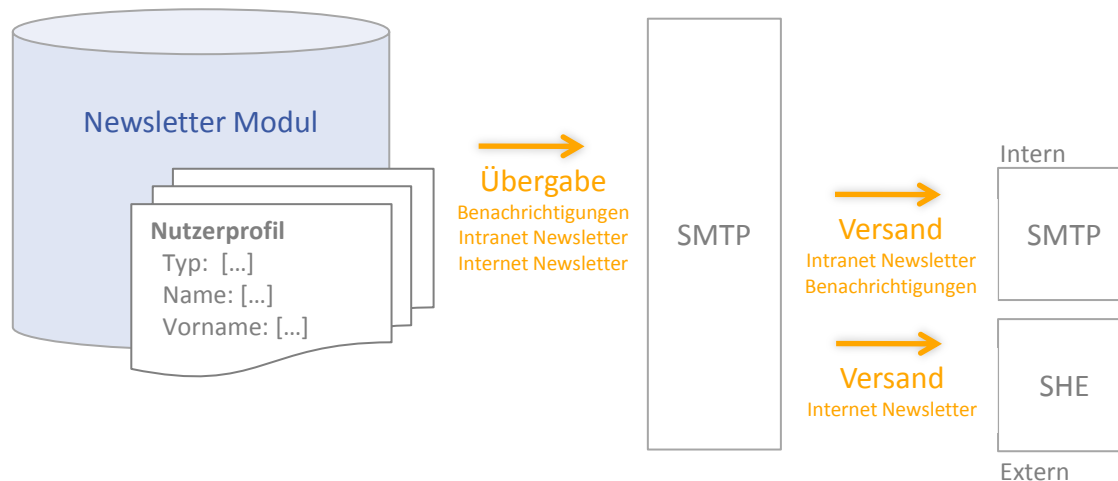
Newsletter Modul

Nutzerprofil
Typ: […]
Name: […]
Vorname: […]

Übergabe
Benachrichtigungen
Intranet Newsletter
Internet Newsletter

SMTP

Versand
Intranet Newsletter
Benachrichtigungen

Versand
Internet Newsletter

Intern

SMTP

SHE

Extern